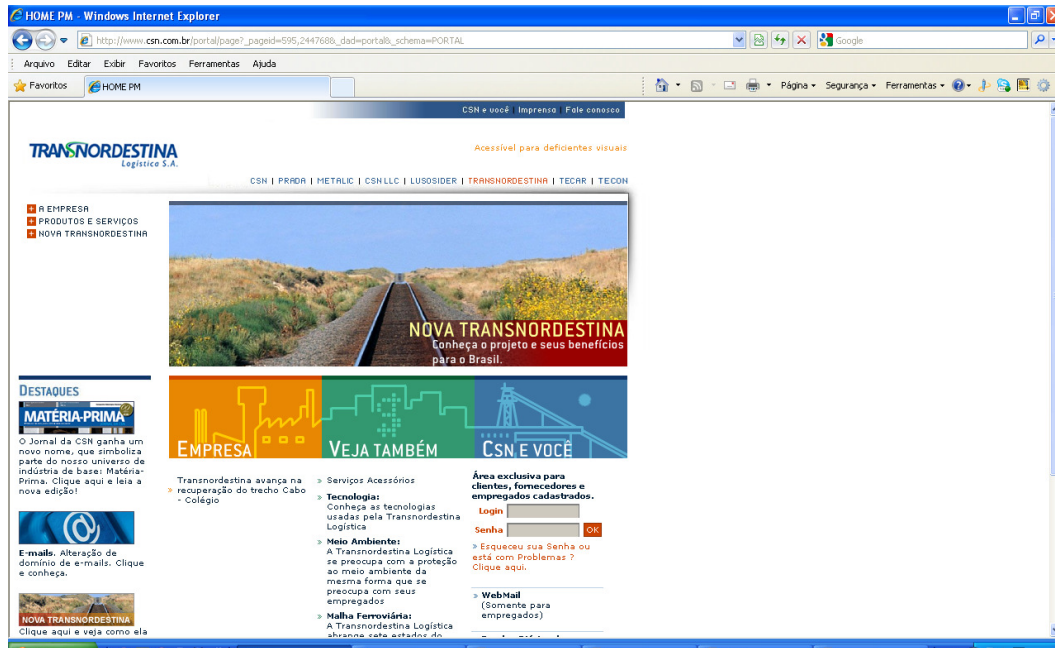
HOME PM - Windows Internet Explorer

http://www.csn.com.br/portal/page?_pageid=595,244768&_dad=portal&_schema=PORTAL

Google

Arquivo Editar Exibir Favoritos Ferramentas Ajuda

Favoritos HOME PM

Página ▾ Segurança ▾ Ferramentas ▾

CSN e você | Imprensa | Fale conosco

TRANSNORDESTINA Logística S.A.

Acessível para deficientes visuais

CSN | PRADA | METALIC | CSN LLC | LUSOSIDER | TRANSNORDESTINA | TECAR | TECON

A EMPRESA
PRODUTOS E SERVIÇOS
NOVA TRANSNORDESTINA

NOVA TRANSNORDESTINA
Conheça o projeto e seus benefícios para o Brasil.

DESTAQUES

MATÉRIA-PRIMA

O Jornal da CSN ganha um novo nome, que simboliza parte do nosso universo de indústria de base: Matéria-Prima. Clique aqui e leia a nova edição!

E-mails. Alteração de domínio de e-mails. Clique e conheça.

NOVA TRANSNORDESTINA
Clique aqui e veja como ela

EMPRESA

VEJA TAMBÉM

CSN E VOCÊ

» Transnordestina avança na recuperação do trecho Cabo - Colégio

» Serviços Acessórios

» Tecnologia:
Conheça as tecnologias usadas pela Transnordestina Logística

» Meio Ambiente:
A Transnordestina Logística se preocupa com a proteção ao meio ambiente da mesma forma que se preocupa com seus empregados

» Malha Ferroviária:
A Transnordestina Logística abrange sete estados do

Área exclusiva para clientes, fornecedores e empregados cadastrados.

Login
Senha
OK

» Esqueceu sua Senha ou está com Problemas ? Clique aqui.

» WebMail
(Somente para empregados)